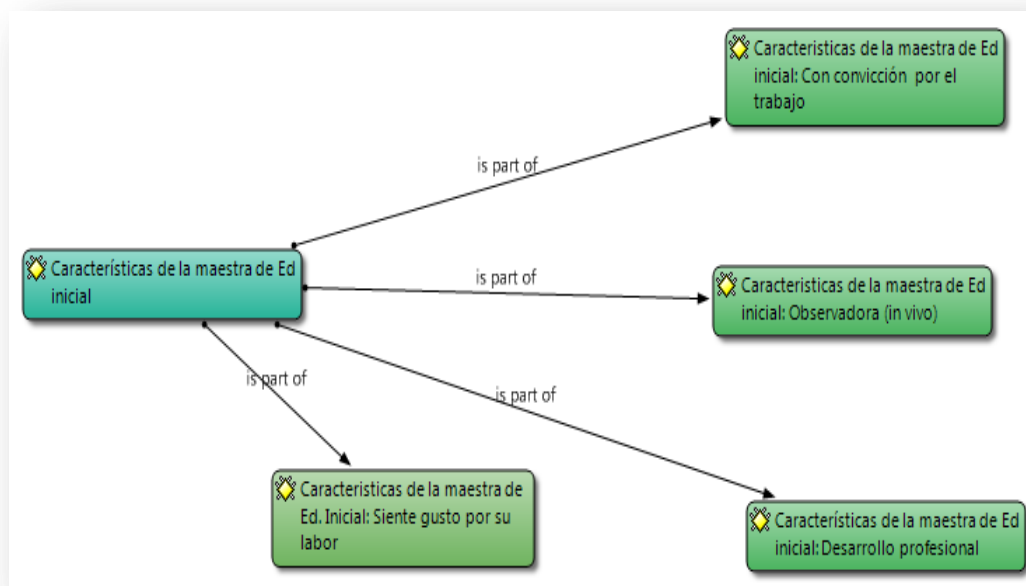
Caracteristicas de la maestra de Ed inicial: Con convicción por el trabajo

is part of

Características de la maestra de Ed inicial

is part of

Caracteristicas de la maestra de Ed inicial: Observadora (in vivo)

is part of

is part of

Caracteristicas de la maestra de Ed. Inicial: Siente gusto por su labor

Características de la maestra de Ed inicial: Desarrollo profesional